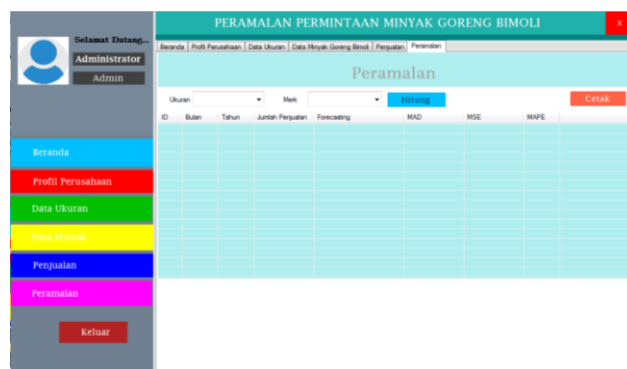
Selamat Datang...
Administrator
Admin

PERAMALAN PERMINTAAN MINYAK GORENG BIMOLI
x

Beranda | Profil Perusahaan | Data Ukuran | Data Minyak Goreng Bimoli | Penjualan | Peramalan

Peramalan

Ukuran
Merk
Hitung
Cetak

| ID | Bulan | Tahun | Jumlah Penjualan | Forecasting | MAD | MSE | MAPE |
|---|---|---|---|---|---|---|---|
| | | | | | | | |

Beranda
Profil Perusahaan
Data Ukuran
Data Minyak
Penjualan
Peramalan
Keluar